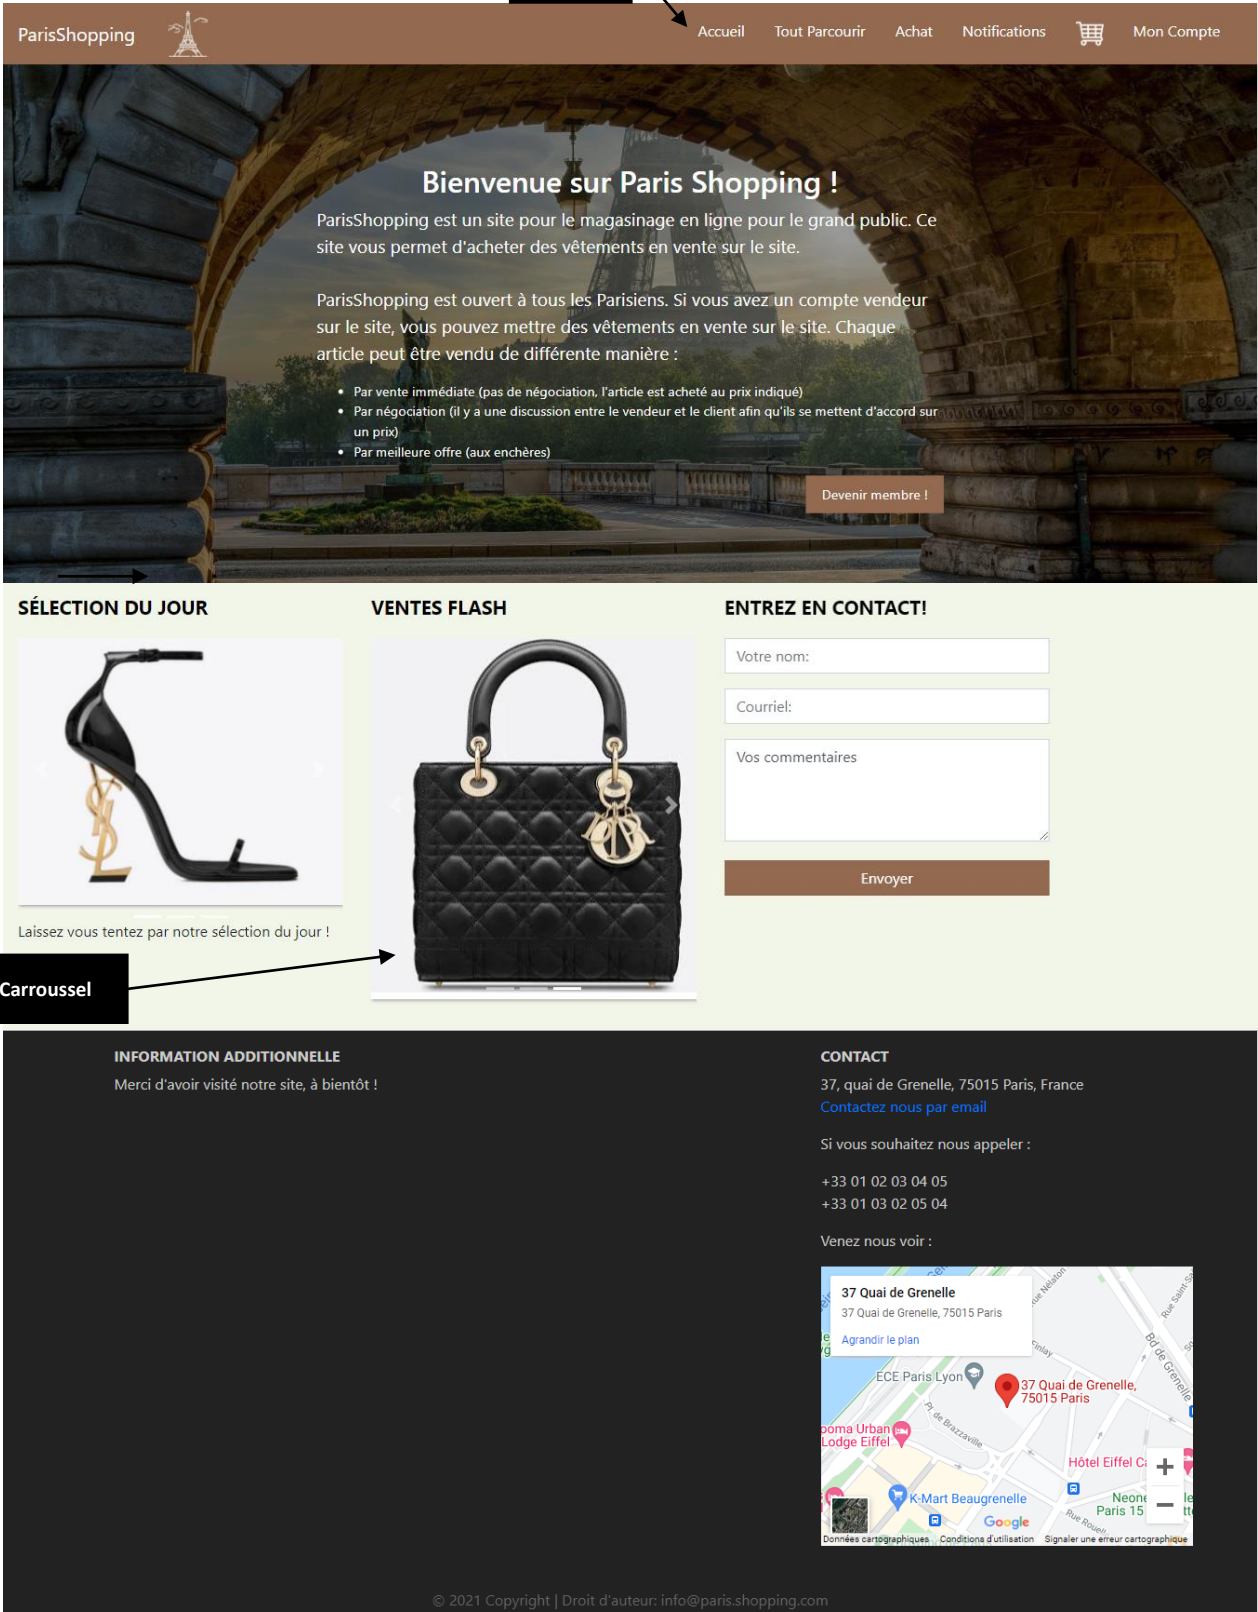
ParisShopping

Accueil Tout Parcourir Achat Notifications Mon Compte

Bienvenue sur Paris Shopping !

ParisShopping est un site pour le magasinage en ligne pour le grand public. Ce site vous permet d'acheter des vêtements en vente sur le site.

ParisShopping est ouvert à tous les Parisiens. Si vous avez un compte vendeur sur le site, vous pouvez mettre des vêtements en vente sur le site. Chaque article peut être vendu de différente manière :

- Par vente immédiate (pas de négociation, l'article est acheté au prix indiqué)
- Par négociation (il y a une discussion entre le vendeur et le client afin qu'ils se mettent d'accord sur un prix)
- Par meilleure offre (aux enchères)

Devenir membre !

SÉLECTION DU JOUR

Laissez vous tentez par notre sélection du jour !

VENTES FLASH

ENTREZ EN CONTACT!

Votre nom:

Courriel:

Vos commentaires

Envoyer

Carroussel

INFORMATION ADDITIONNELLE

Merci d'avoir visité notre site, à bientôt !

CONTACT

37, quai de Grenelle, 75015 Paris, France

Contactez nous par email

Si vous souhaitez nous appeler :

+33 01 02 03 04 05
+33 01 03 02 05 04

Venez nous voir :

37 Quai de Grenelle
37 Quai de Grenelle, 75015 Paris
Agrandir le plan
ECE Paris Lyon
37 Quai de Grenelle, 75015 Paris
Rue Nélaton
Bd de Grenelle
Rue Saint-
Pl. de Brazzaville
poma Urban Lodge Eiffel
Hôtel Eiffel C
K-Mart Beaugrenelle
Neon Paris 15
Rue Rouelle
Google
Données cartographiques Conditions d'utilisation Signaler une erreur cartographique

© 2021 Copyright | Droit d'auteur: info@paris.shopping.com